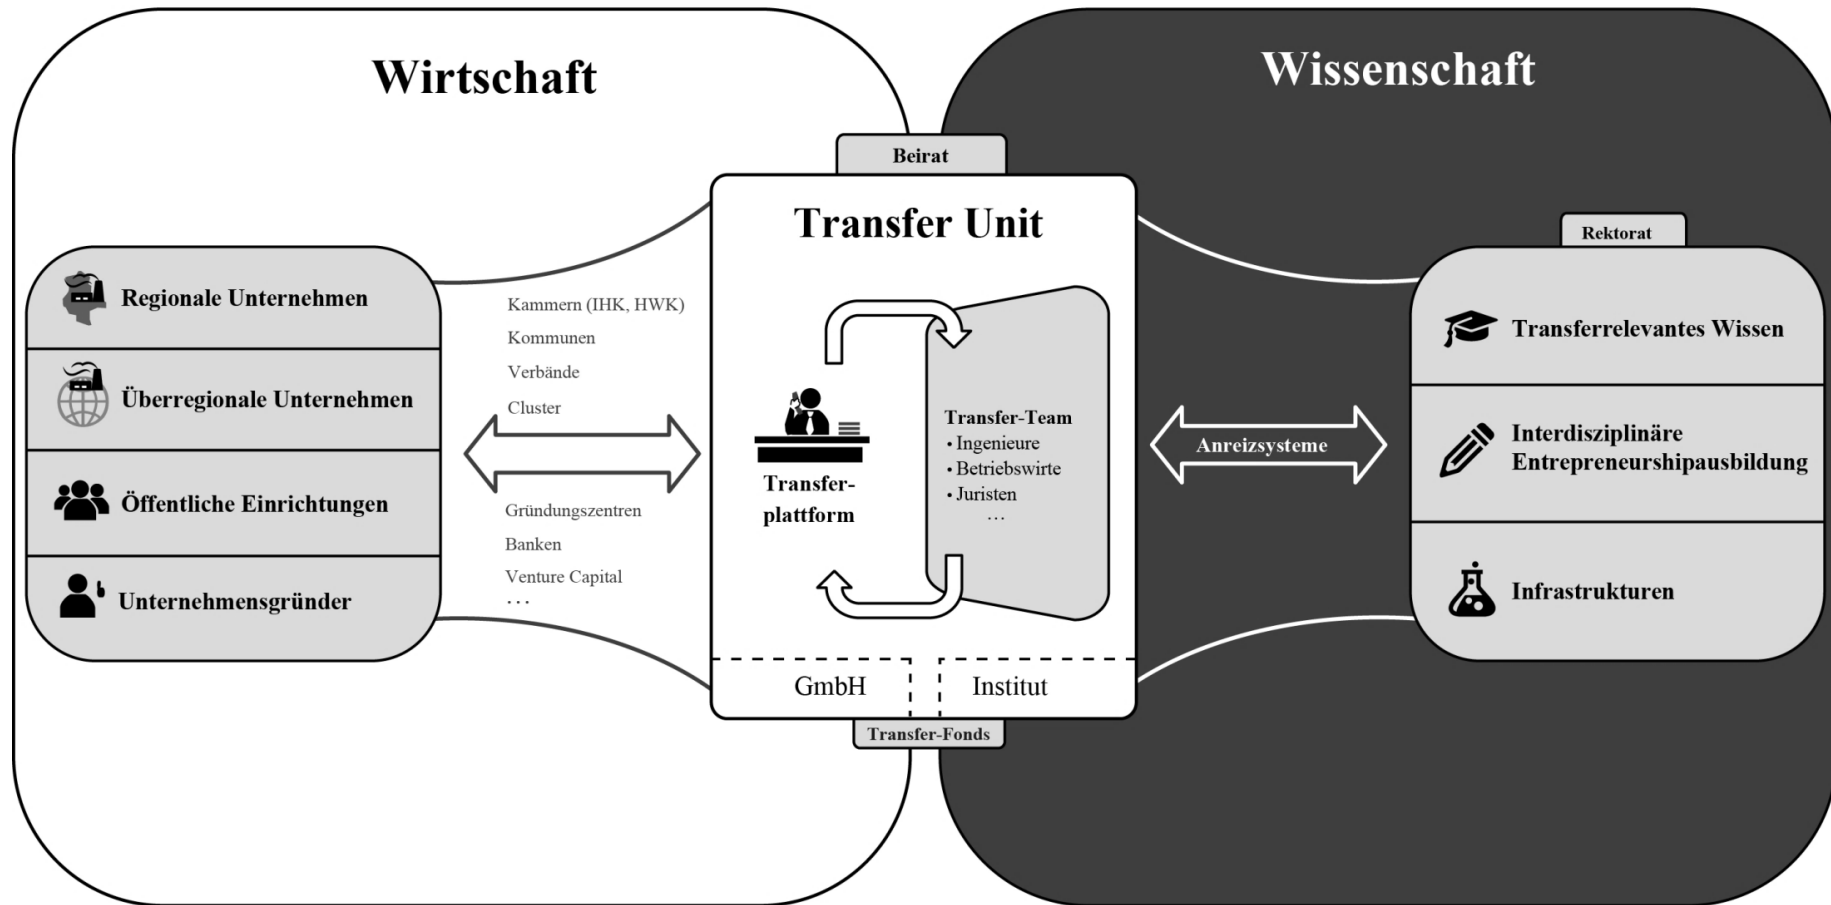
Wirtschaft

Wissenschaft

Beirat

Transfer Unit

Rektorat

Regionale Unternehmen

Überregionale Unternehmen

Öffentliche Einrichtungen

Unternehmensgründer

Kammern (IHK, HWK)
Kommunen
Verbände
Cluster

Gründungszentren
Banken
Venture Capital
. . .

Transfer-plattform

Transfer-Team
• Ingenieure
• Betriebswirte
• Juristen
. . .

Anreizsysteme

Transferrelevantes Wissen

Interdisziplinäre Entrepreneurshipausbildung

Infrastrukturen

GmbH

Institut

Transfer-Fonds